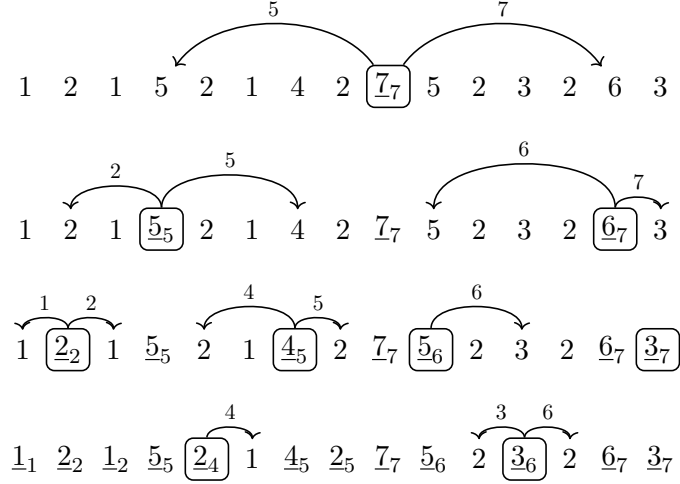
5 7

1 2 1 5 2 1 4 2 $\boxed{\underline{7}_7}$ 5 2 3 2 6 3

2 5 6 7

1 2 1 $\boxed{\underline{5}_5}$ 2 1 4 2 $\underline{7}_7$ 5 2 3 2 $\boxed{\underline{6}_7}$ 3

1 2 4 5 6

1 $\boxed{\underline{2}_2}$ 1 $\underline{5}_5$ 2 1 $\boxed{\underline{4}_5}$ 2 $\underline{7}_7$ $\boxed{\underline{5}_6}$ 2 3 2 $\underline{6}_7$ $\boxed{\underline{3}_7}$

4 3 6

$\underline{1}_1$ $\underline{2}_2$ $\underline{1}_2$ $\underline{5}_5$ $\boxed{\underline{2}_4}$ 1 $\underline{4}_5$ $\underline{2}_5$ $\underline{7}_7$ $\underline{5}_6$ 2 $\boxed{\underline{3}_6}$ 2 $\underline{6}_7$ $\underline{3}_7$